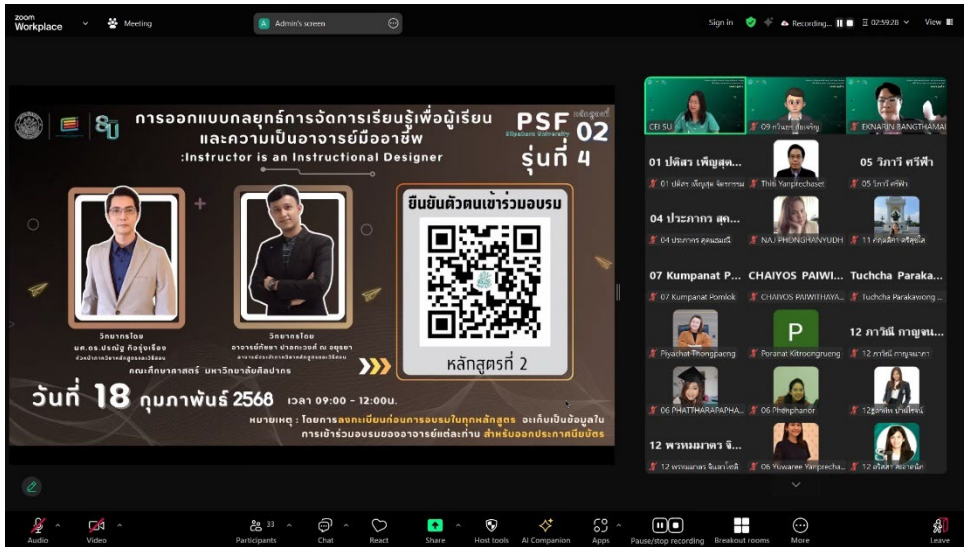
zoom Workplace Meeting Admin's screen Sign in Recording... 02:59:28 View

การออกแบบกลยุทธ์การจัดการเรียนรู้เพื่อผู้เรียนและความเป็นอาจารย์มืออาชีพ
:Instructor is an Instructional Designer

PSF หลักสูตรที่ 02
รุ่นที่ 4

ยืนยันตัวตนเข้าร่วมอบรม

หลักสูตรที่ 2

วิทยากรโดย
ผศ.ดร.ปรณัฐ กิจรุ่งเรือง
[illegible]

วิทยากรโดย
อาจารย์ทัชชา ปาลกะวงศ์ ณ อยุธยา
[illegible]

คณะศึกษาศาสตร์ มหาวิทยาลัยศิลปากร

วันที่ 18 กุมภาพันธ์ 2568 เวลา 09:00 - 12:00น.

หมายเหตุ : โดยการลงทะเบียนก่อนการอบรมในทุกหลักสูตร จะเก็บเป็นข้อมูลในการเข้าร่วมอบรมของอาจารย์แต่ละท่าน สำหรับออกประกาศนียบัตร

CEI SU
09 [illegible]
EKNARIN BANGTHAMAI
01 ปดิตร เพ็ญสุต...
01 ปดิตร เพ็ญสุต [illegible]
Thiti Yanprechaset
05 วิภาวี ศรีฟ้า
05 วิภาวี ศรีฟ้า
04 ประภากร สุค...
04 ประภากร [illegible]
NAJ PHONGHANYUDH
11 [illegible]
07 Kumpanat P...
07 Kumpanat Pomlok
CHAIYOS PAIWI...
CHAIYOS PAIWITHAYA...
Tuchcha Paraka...
Tuchcha Parakawong ...
Piyachat Thongpaeng
P
Poranat Kitroongrueng
12 ภาวิณี กาญจน...
12 ภาวิณี กาญจนา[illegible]
06 PHATTHARAPAPHA...
06 Phonphanor
12 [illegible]
12 พรหมมาตร จิ...
12 พรหมมาตร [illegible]
06 Yuwaree Yanprecha...
12 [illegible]

Audio Video Participants 33 Chat React Share Host tools AI Companion Apps Pause/stop recording Breakout rooms More Leave